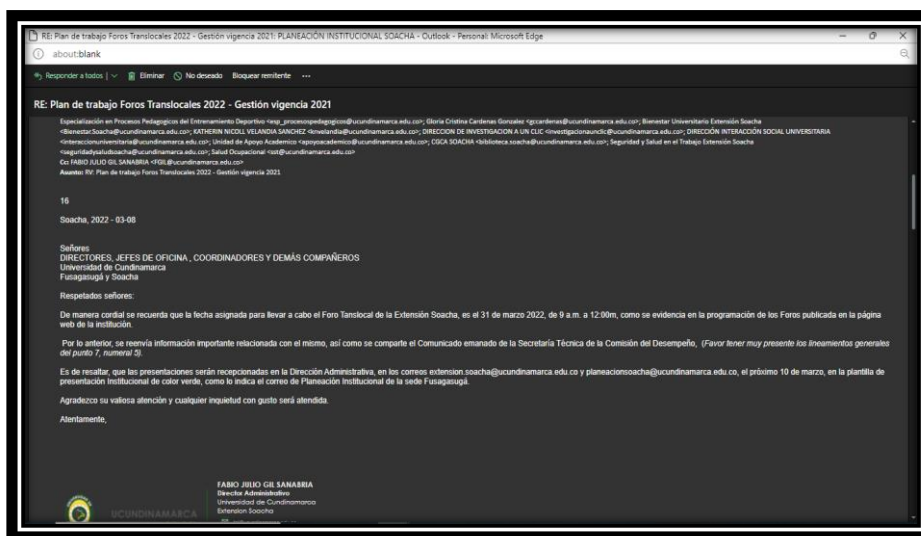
RE: Plan de trabajo Foros Translocales 2022 - Gestión vigencia 2021: PLANEACIÓN INSTITUCIONAL SOACHA - Outlook - Personal: Microsoft Edge

about:blank

Responder a todos | Eliminar No deseado Bloquear remitente ...

RE: Plan de trabajo Foros Translocales 2022 - Gestión vigencia 2021

Especialización en Procesos Pedagogicos del Entrenamiento Deportivo <esp_procesospedagogicos@ucundinamarca.edu.co>; Gloria Cristina Cardenas Gonzalez <gccardenas@ucundinamarca.edu.co>; Bienestar Universitario Extensión Soacha <BienestarSoacha@ucundinamarca.edu.co>; KATHERIN NICOLL VELANDIA SANCHEZ <knvelandia@ucundinamarca.edu.co>; DIRECCION DE INVESTIGACION A UN CLIC <investigacionaunclic@ucundinamarca.edu.co>; DIRECCIÓN INTERACCIÓN SOCIAL UNIVERSITARIA <interaccionuniversitaria@ucundinamarca.edu.co>; Unidad de Apoyo Academico <apoyoacademico@ucundinamarca.edu.co>; CGCA SOACHA <biblioteca.soacha@ucundinamarca.edu.co>; Seguridad y Salud en el Trabajo Extensión Soacha <seguridadysaludsoacha@ucundinamarca.edu.co>; Salud Ocupacional <sst@ucundinamarca.edu.co>
Cc: FABIO JULIO GIL SANABRIA <FGIL@ucundinamarca.edu.co>
Asunto: RV: Plan de trabajo Foros Translocales 2022 - Gestión vigencia 2021

16

Soacha, 2022 - 03-08

Señores
DIRECTORES, JEFES DE OFICINA , COORDINADORES Y DEMÁS COMPAÑEROS
Universidad de Cundinamarca
Fusagasugá y Soacha

Respetados señores:

De manera cordial se recuerda que la fecha asignada para llevar a cabo el Foro Tanslocal de la Extensión Soacha, es el 31 de marzo 2022, de 9 a.m. a 12:00m, como se evidencia en la programación de los Foros publicada en la página web de la institución.

Por lo anterior, se reenvía información importante relacionada con el mismo, así como se comparte el Comunicado emanado de la Secretaría Técnica de la Comisión del Desempeño, (Favor tener muy presente los lineamientos generales del punto 7, numeral 5).

Es de resaltar, que las presentaciones serán recepcionadas en la Dirección Administrativa, en los correos extension.soacha@ucundinamarca.edu.co y planeacionsoacha@ucundinamarca.edu.co, el próximo 10 de marzo, en la plantilla de presentación Institucional de color verde, como lo indica el correo de Planeación Institucional de la sede Fusagasugá.

Agradezco su valiosa atención y cualquier inquietud con gusto será atendida.

Atentamente,

FABIO JULIO GIL SANABRIA
Director Administrativo
Universidad de Cundinamarca
Extension Soacha

UCUNDINAMARCA